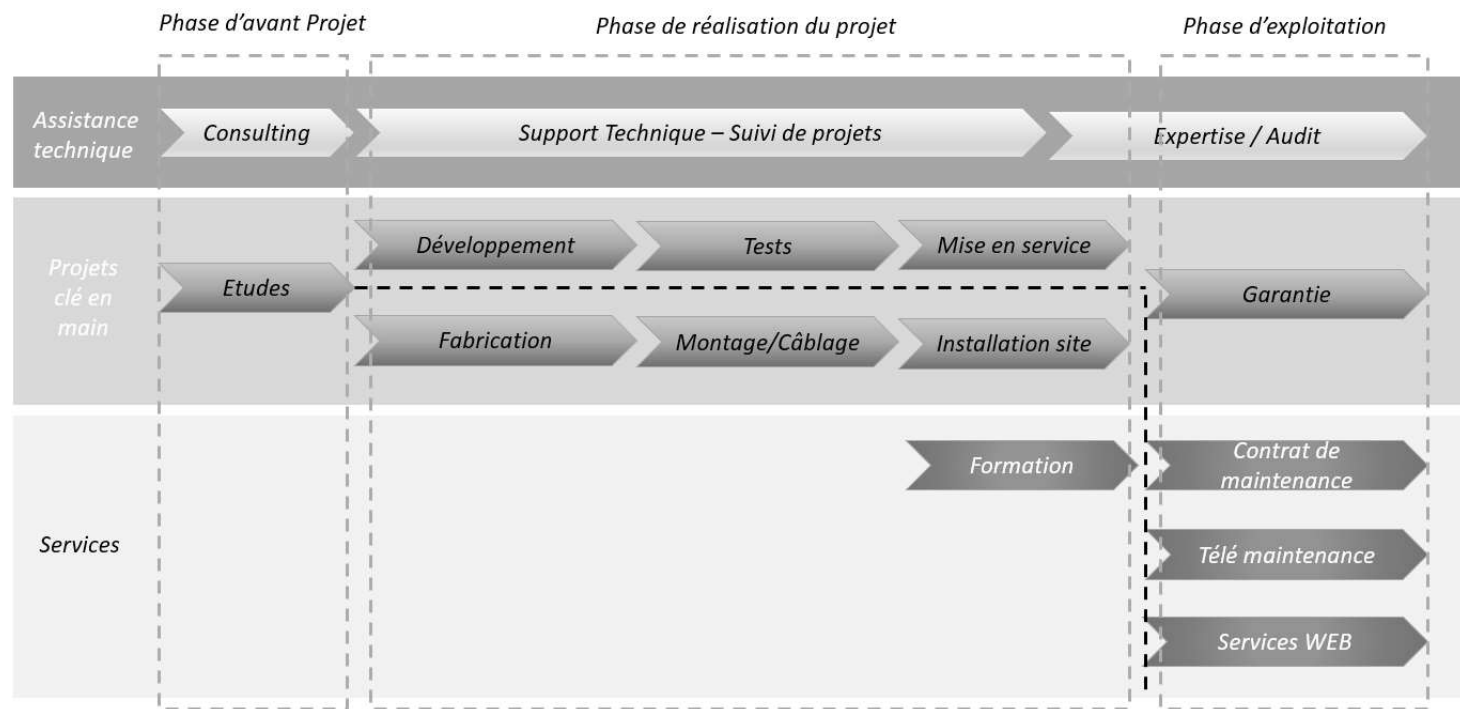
Phase d'avant Projet

Phase de réalisation du projet

Phase d'exploitation

Assistance technique

Consulting

Support Technique – Suivi de projets

Expertise / Audit

Projets clé en main

Etudes

Développement

Tests

Mise en service

Garantie

Fabrication

Montage/Câblage

Installation site

Services

Formation

Contrat de maintenance

Télé maintenance

Services WEB